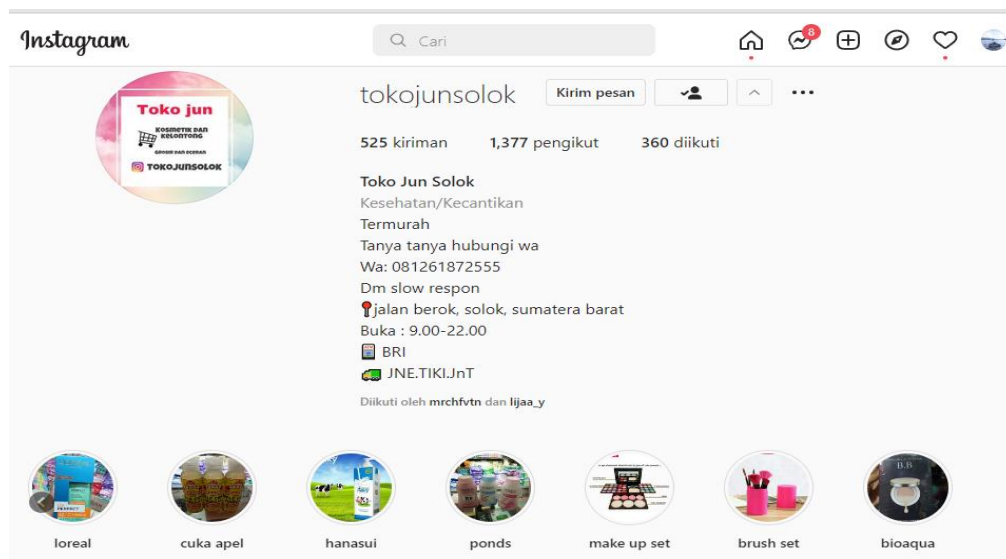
Instagram

Cari

8

Toko jun
KOSMETIK DAN KELONTONG
GROSIR DAN ECERAN
TOKOJUNSOLOK

tokojunsolok Kirim pesan

525 kiriman 1,377 pengikut 360 diikuti

Toko Jun Solok
Kesehatan/Kecantikan
Termurah
Tanya tanya hubungi wa
Wa: 081261872555
Dm slow respon
📍jalan berok, solok, sumatera barat
Buka : 9.00-22.00
BRI
JNE.TIKI.JnT

Diikuti oleh mrchfvtn dan lijaa_y

loreal cuka apel hanasui ponds make up set brush set bioaqua